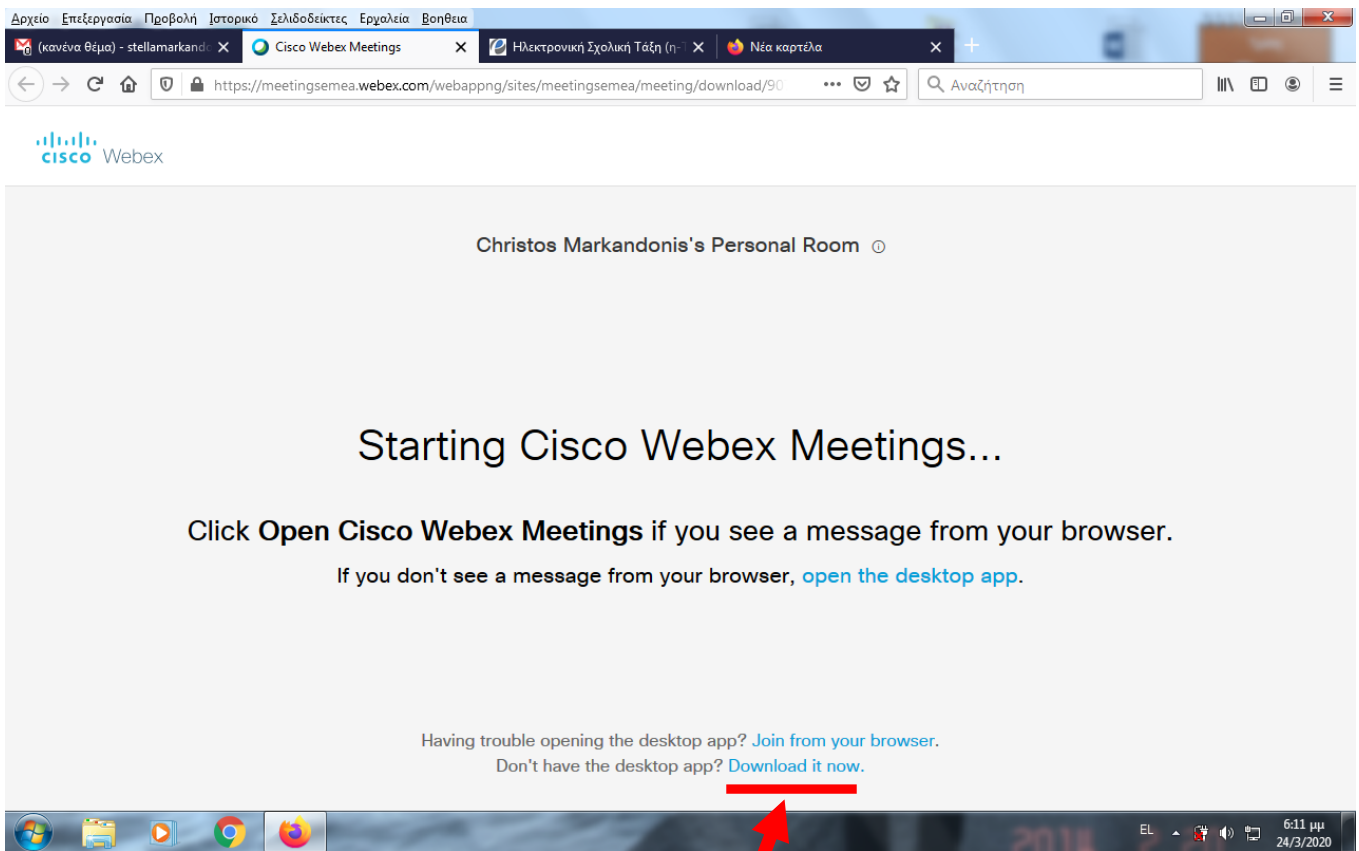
Αρχείο Επεξεργασία Προβολή Ιστορικό Σελιδοδείκτες Εργαλεία Βοήθεια

(κανένα θέμα) - stellamarkand
Cisco Webex Meetings
Ηλεκτρονική Σχολική Τάξη (η-
Νέα καρτέλα

https://meetingsemea.webex.com/webappng/sites/meetingsemea/meeting/download/90

Αναζήτηση

cisco Webex

Christos Markandonis's Personal Room

Starting Cisco Webex Meetings...

Click **Open Cisco Webex Meetings** if you see a message from your browser.

If you don't see a message from your browser, open the desktop app.

Having trouble opening the desktop app? Join from your browser.
Don't have the desktop app? Download it now.

EL
6:11 μμ
24/3/2020